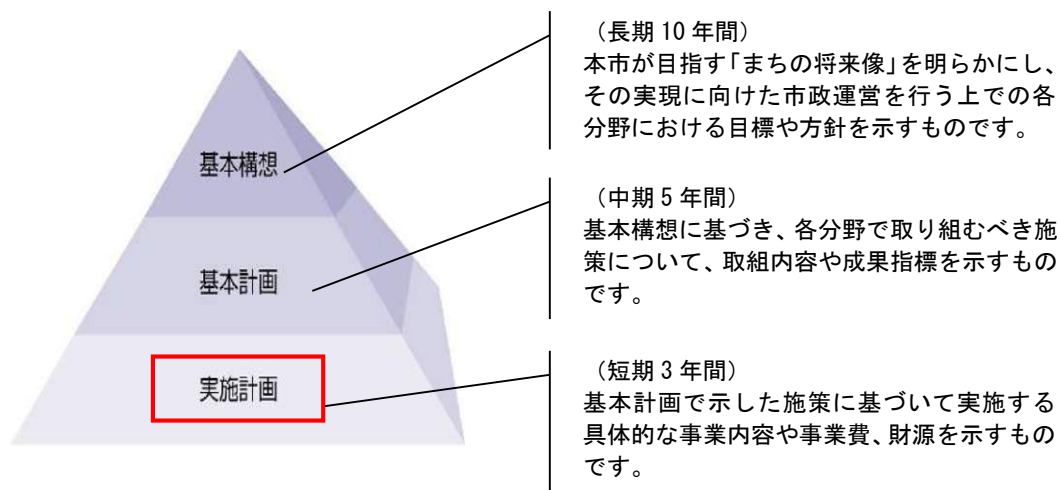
基本構想

基本計画

実施計画

（長期 10 年間）
本市が目指す「まちの将来像」を明らかにし、その実現に向けた市政運営を行う上での各分野における目標や方針を示すものです。

（中期 5 年間）
基本構想に基づき、各分野で取り組むべき施策について、取組内容や成果指標を示すものです。

（短期 3 年間）
基本計画で示した施策に基づいて実施する具体的な事業内容や事業費、財源を示すものです。